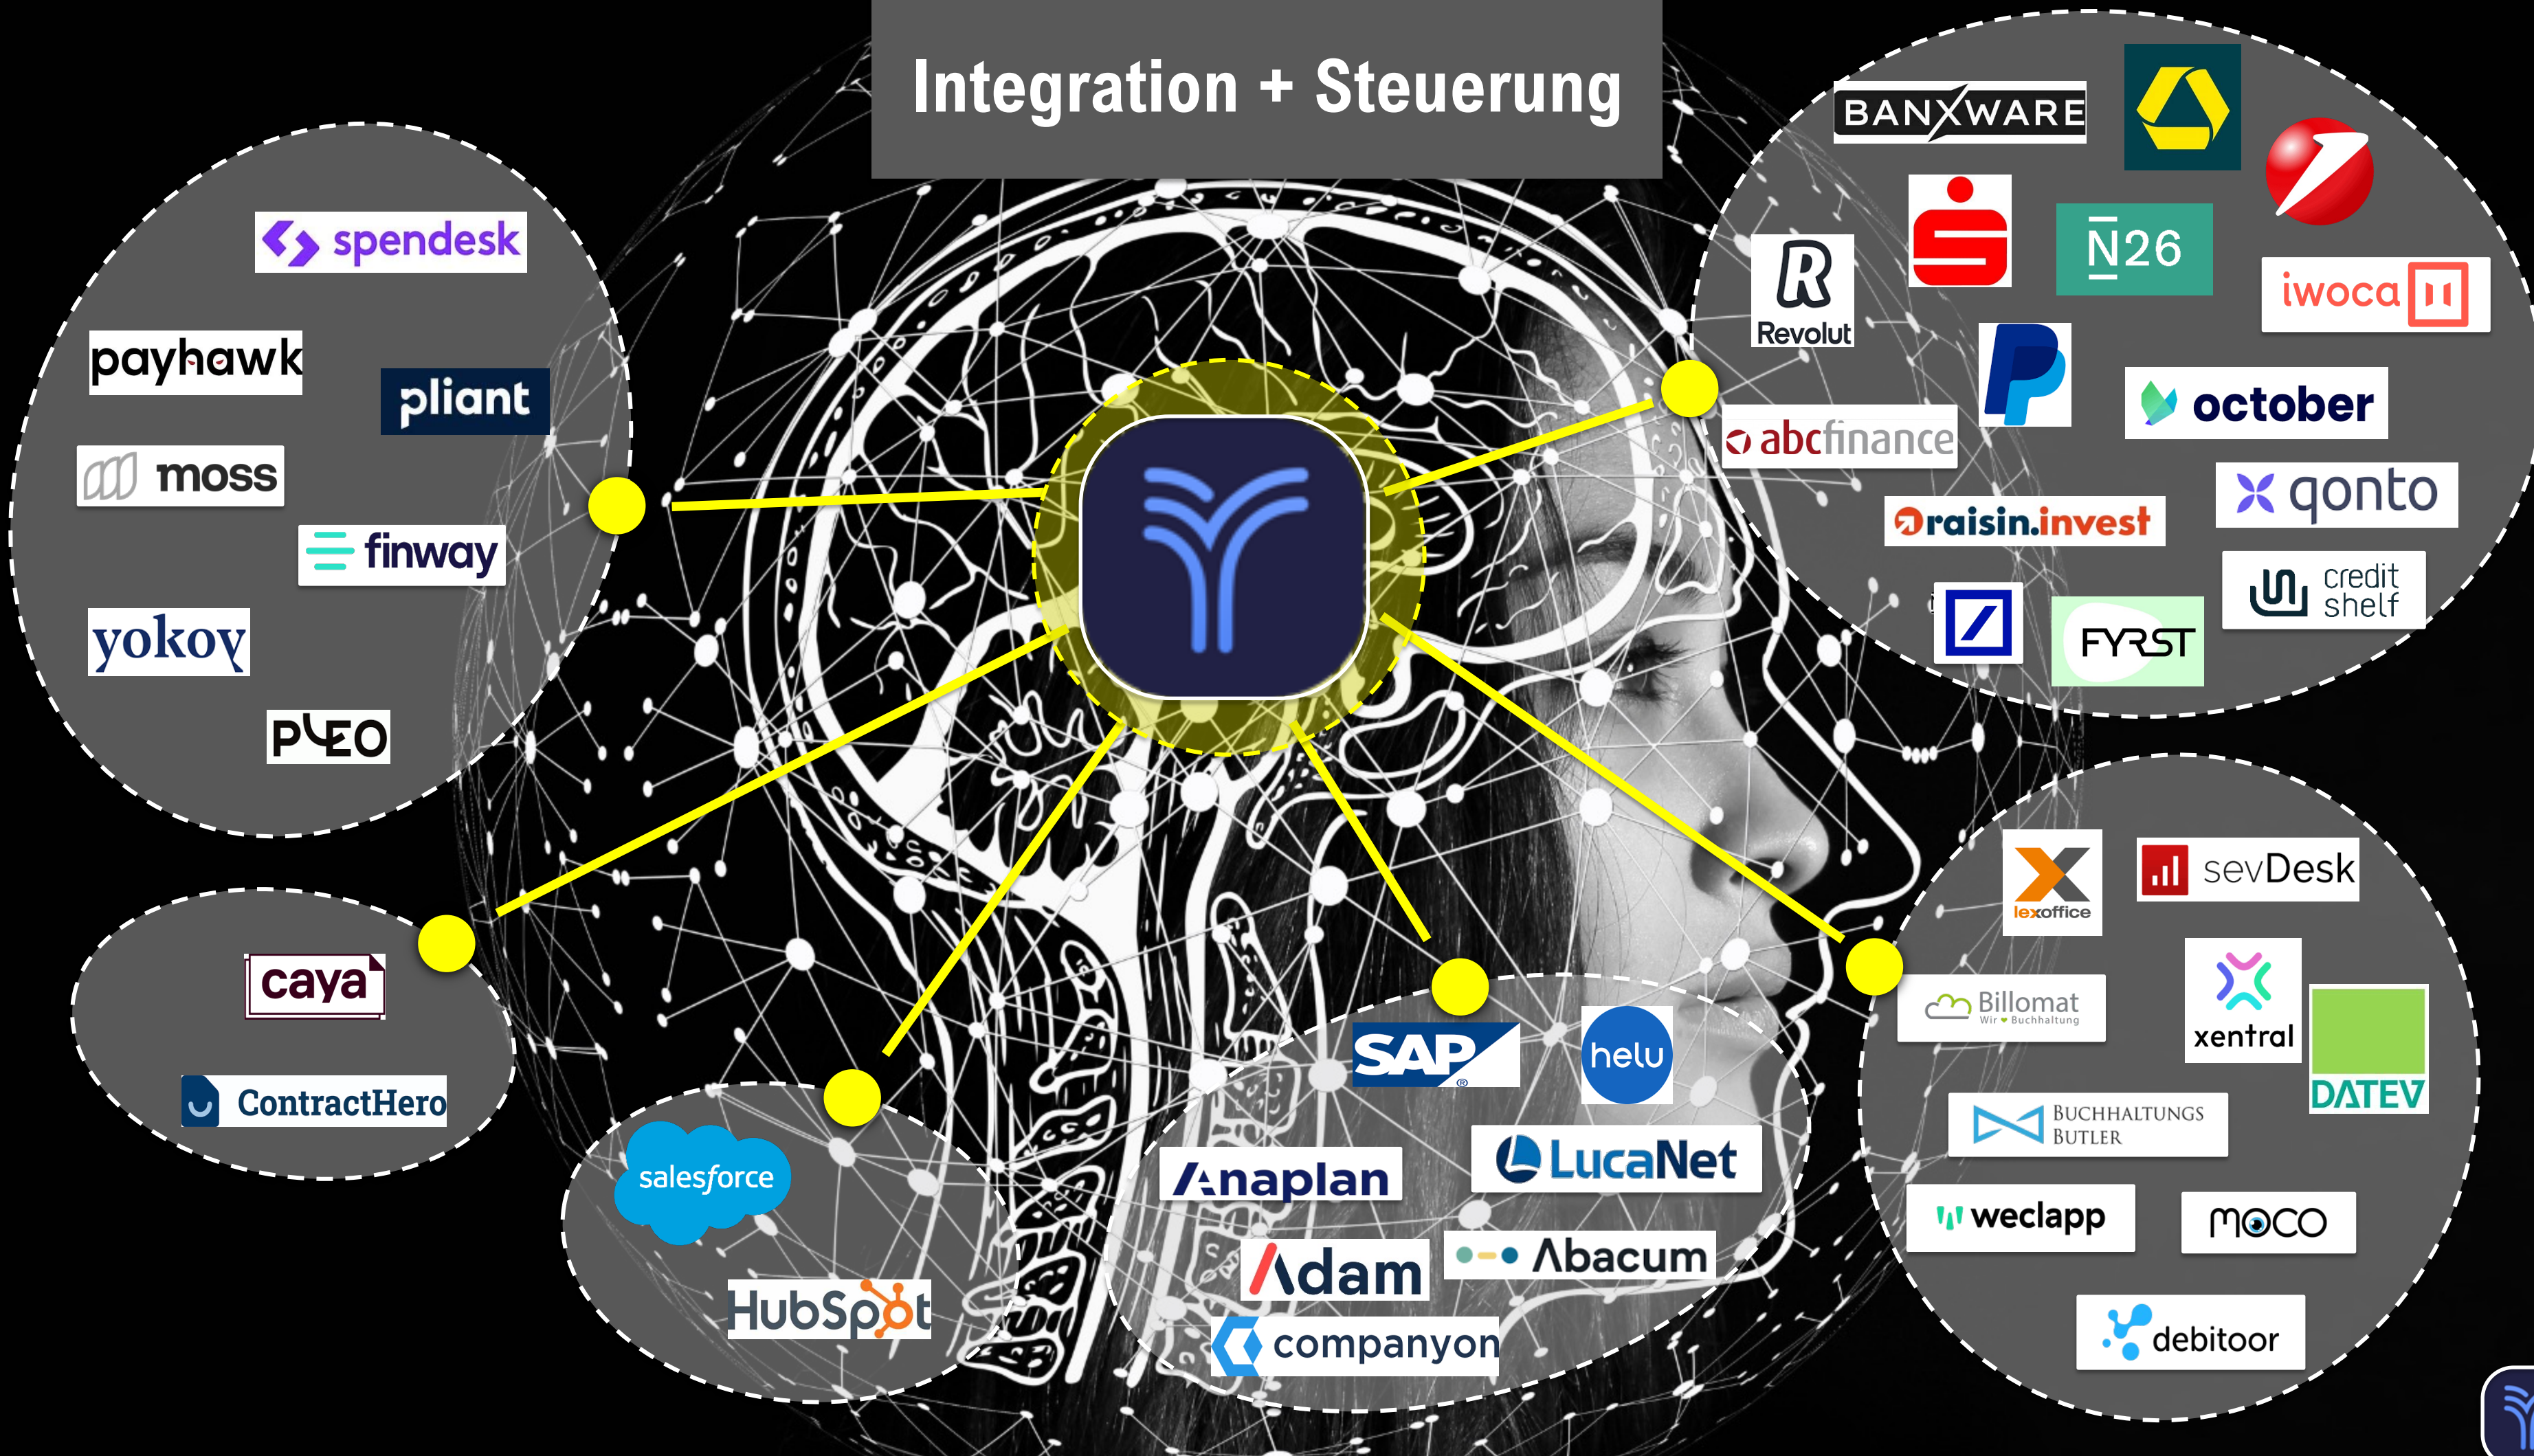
Integration + Steuerung

spendesk
payhawk
pliant
moss
finway
yokoy
PLEO

caya
ContractHero

salesforce
HubSpot

SAP
helu
Anaplan
LucaNet
Adam
Abacum
companyon

BANXWARE
N26
Revolut
iwoca
abcfinance
october
raisin.invest
qonto
credit shelf
FYRST

lexoffice
sevDesk
Billomat
Wir ♥ Buchhaltung
xentral
DATEV
BUCHHALTUNGS BUTLER
weclapp
MOCO
debitoor